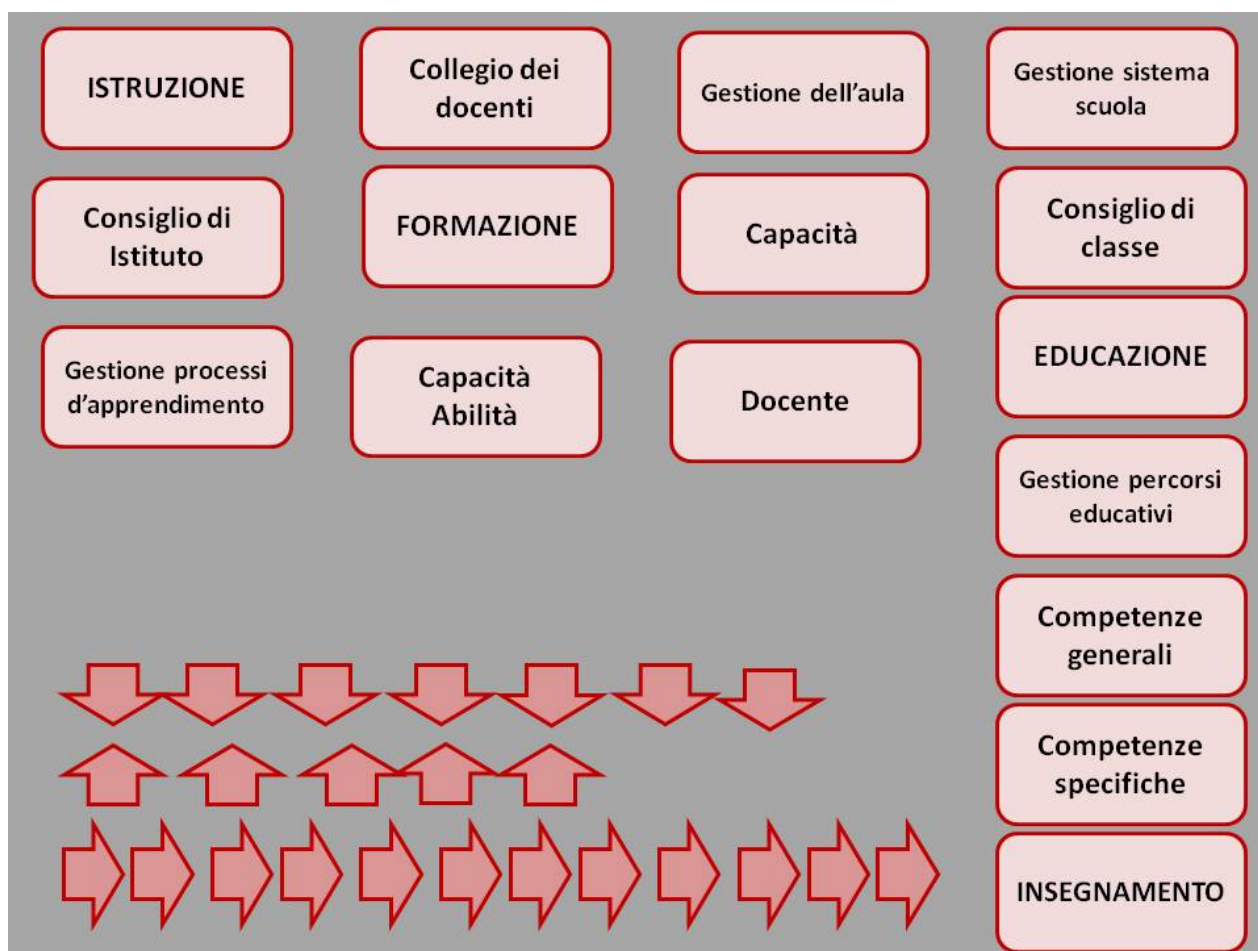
ISTRUZIONE

Collegio dei docenti

Gestione dell'aula

Gestione sistema scuola

Consiglio di Istituto

FORMAZIONE

Capacità

Consiglio di classe

Gestione processi d'apprendimento

Capacità Abilità

Docente

EDUCAZIONE

Gestione percorsi educativi

Competenze generali

Competenze specifiche

INSEGNAMENTO